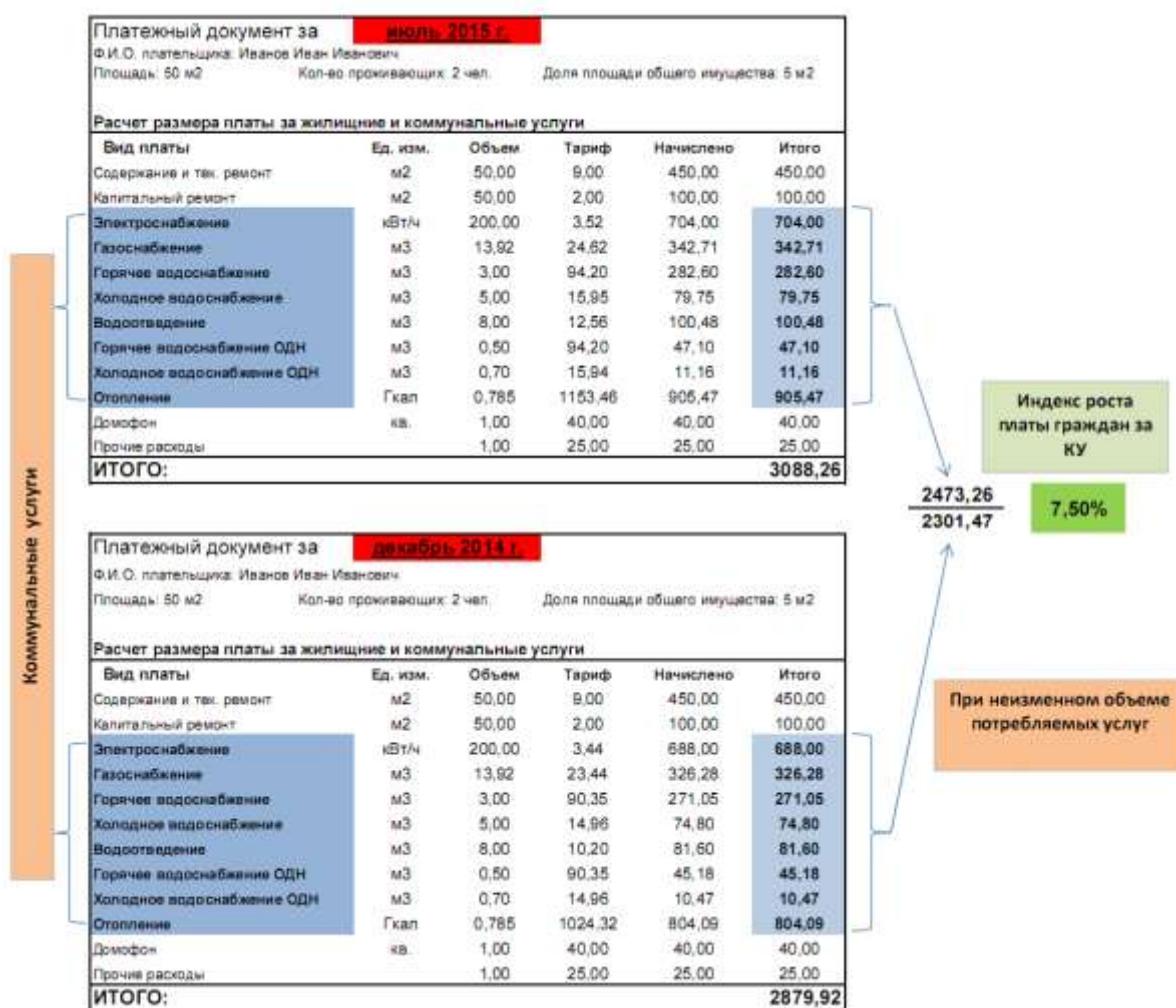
Платежный документ за июль 2015 г.
Ф.И.О. плательщика: Иванов Иван Иванович
Площадь: 50 м2 Кол-во проживающих: 2 чел. Доля площади общего имущества: 5 м2

Расчет размера платы за жилищные и коммунальные услуги

| Вид платы | Ед. изм. | Объем | Тариф | Начислено | Итого |
|---|---|---|---|---|---|
| Содержание и тек. ремонт | м2 | 50,00 | 9,00 | 450,00 | 450,00 |
| Капитальный ремонт | м2 | 50,00 | 2,00 | 100,00 | 100,00 |
| Электроснабжение | кВт/ч | 200,00 | 3,52 | 704,00 | 704,00 |
| Газоснабжение | м3 | 13,92 | 24,62 | 342,71 | 342,71 |
| Горячее водоснабжение | м3 | 3,00 | 94,20 | 282,60 | 282,60 |
| Холодное водоснабжение | м3 | 5,00 | 15,95 | 79,75 | 79,75 |
| Водоотведение | м3 | 8,00 | 12,56 | 100,48 | 100,48 |
| Горячее водоснабжение ОДН | м3 | 0,50 | 94,20 | 47,10 | 47,10 |
| Холодное водоснабжение ОДН | м3 | 0,70 | 15,94 | 11,16 | 11,16 |
| Отопление | Гкал | 0,785 | 1153,46 | 905,47 | 905,47 |
| Домофон | кв. | 1,00 | 40,00 | 40,00 | 40,00 |
| Прочие расходы | | 1,00 | 25,00 | 25,00 | 25,00 |
| ИТОГО: | | | | | 3088,26 |

Коммунальные услуги

Индекс роста платы граждан за КУ

$\frac{2473,26}{2301,47}$

7,50%

Платежный документ за декабрь 2014 г.
Ф.И.О. плательщика: Иванов Иван Иванович
Площадь: 50 м2 Кол-во проживающих: 2 чел. Доля площади общего имущества: 5 м2

Расчет размера платы за жилищные и коммунальные услуги

| Вид платы | Ед. изм. | Объем | Тариф | Начислено | Итого |
|---|---|---|---|---|---|
| Содержание и тек. ремонт | м2 | 50,00 | 9,00 | 450,00 | 450,00 |
| Капитальный ремонт | м2 | 50,00 | 2,00 | 100,00 | 100,00 |
| Электроснабжение | кВт/ч | 200,00 | 3,44 | 688,00 | 688,00 |
| Газоснабжение | м3 | 13,92 | 23,44 | 326,28 | 326,28 |
| Горячее водоснабжение | м3 | 3,00 | 90,35 | 271,05 | 271,05 |
| Холодное водоснабжение | м3 | 5,00 | 14,96 | 74,80 | 74,80 |
| Водоотведение | м3 | 8,00 | 10,20 | 81,60 | 81,60 |
| Горячее водоснабжение ОДН | м3 | 0,50 | 90,35 | 45,18 | 45,18 |
| Холодное водоснабжение ОДН | м3 | 0,70 | 14,96 | 10,47 | 10,47 |
| Отопление | Гкал | 0,785 | 1024,32 | 804,09 | 804,09 |
| Домофон | кв. | 1,00 | 40,00 | 40,00 | 40,00 |
| Прочие расходы | | 1,00 | 25,00 | 25,00 | 25,00 |
| ИТОГО: | | | | | 2879,92 |

При неизменном объеме потребляемых услуг